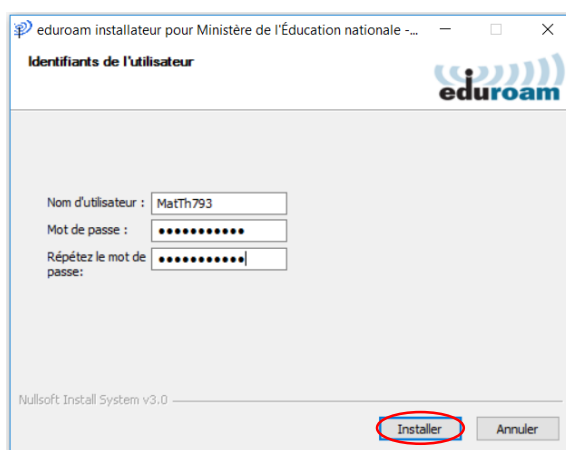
eduroam installateur pour Ministère de l'Éducation nationale -...

Identifiants de l'utilisateur

eduroam

Nom d'utilisateur : MatTh793

Mot de passe : ●●●●●●●●●●●

Répétez le mot de passe: ●●●●●●●●●●●

Nullsoft Install System v3.0

Installer

Annuler